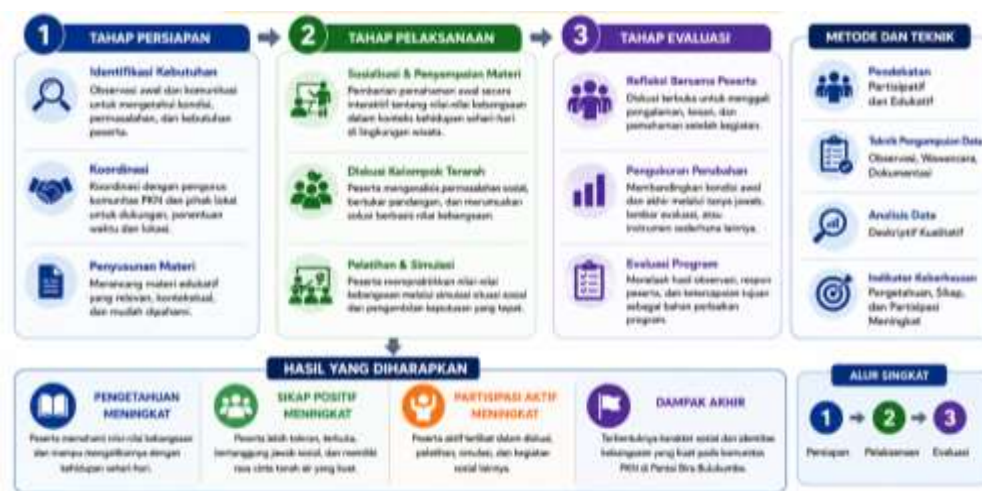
1 TAHAP PERSIAPAN

Identifikasi Kebutuhan
Observasi awal dan komunikasi untuk mengetahui kondisi, permasalahan, dan kebutuhan peserta.

Koordinasi
Koordinasi dengan pengurus komunitas PKN dan pihak lokal untuk dukungan, penentuan waktu dan lokasi.

Penyusunan Materi
Merancang materi edukatif yang relevan, kontekstual, dan mudah dipahami.

2 TAHAP PELAKSANAAN

Sosialisasi & Penyampaian Materi
Pemberian pemahaman awal secara interaktif tentang nilai-nilai kebangsaan dalam konteks kehidupan sehari-hari di lingkungan wisata.

Diskusi Kelompok Terarah
Peserta menganalisis permasalahan sosial, bertukar pandangan, dan merumuskan solusi berbasis nilai kebangsaan.

Pelatihan & Simulasi
Peserta mempraktikkan nilai-nilai kebangsaan melalui simulasi situasi sosial dan pengambilan keputusan yang tepat.

3 TAHAP EVALUASI

Refleksi Bersama Peserta
Diskusi terbuka untuk menggali pengalaman, kesan, dan pemahaman setelah kegiatan.

Pengukuran Perubahan
Membandingkan kondisi awal dan akhir melalui tanya jawab, lembar evaluasi, atau instrumen sederhana lainnya.

Evaluasi Program
Menelaah hasil observasi, respon peserta, dan ketercapaian tujuan sebagai bahan perbaikan program.

METODE DAN TEKNIK

Pendekatan
Partisipatif dan Edukatif

Teknik Pengumpulan Data
Observasi, Wawancara, Dokumentasi

Analisis Data
Deskriptif Kualitatif

Indikator Keberhasilan
Pengetahuan, Sikap, dan Partisipasi Meningkat

HASIL YANG DIHARAPKAN

PENGETAHUAN MENINGKAT
Peserta memahami nilai-nilai kebangsaan dan mampu mengaitkannya dengan kehidupan sehari-hari.

SIKAP POSITIF MENINGKAT
Peserta lebih toleran, terbuka, bertanggung jawab sosial, dan memiliki rasa cinta tanah air yang kuat.

PARTISIPASI AKTIF MENINGKAT
Peserta aktif terlibat dalam diskusi, pelatihan, simulasi, dan kegiatan sosial lainnya.

DAMPAK AKHIR
Terbentuknya karakter sosial dan identitas kebangsaan yang kuat pada komunitas PKN di Pantai Bira Bulukumba.

ALUR SINGKAT
1 → 2 → 3
Persiapan Pelaksanaan Evaluasi